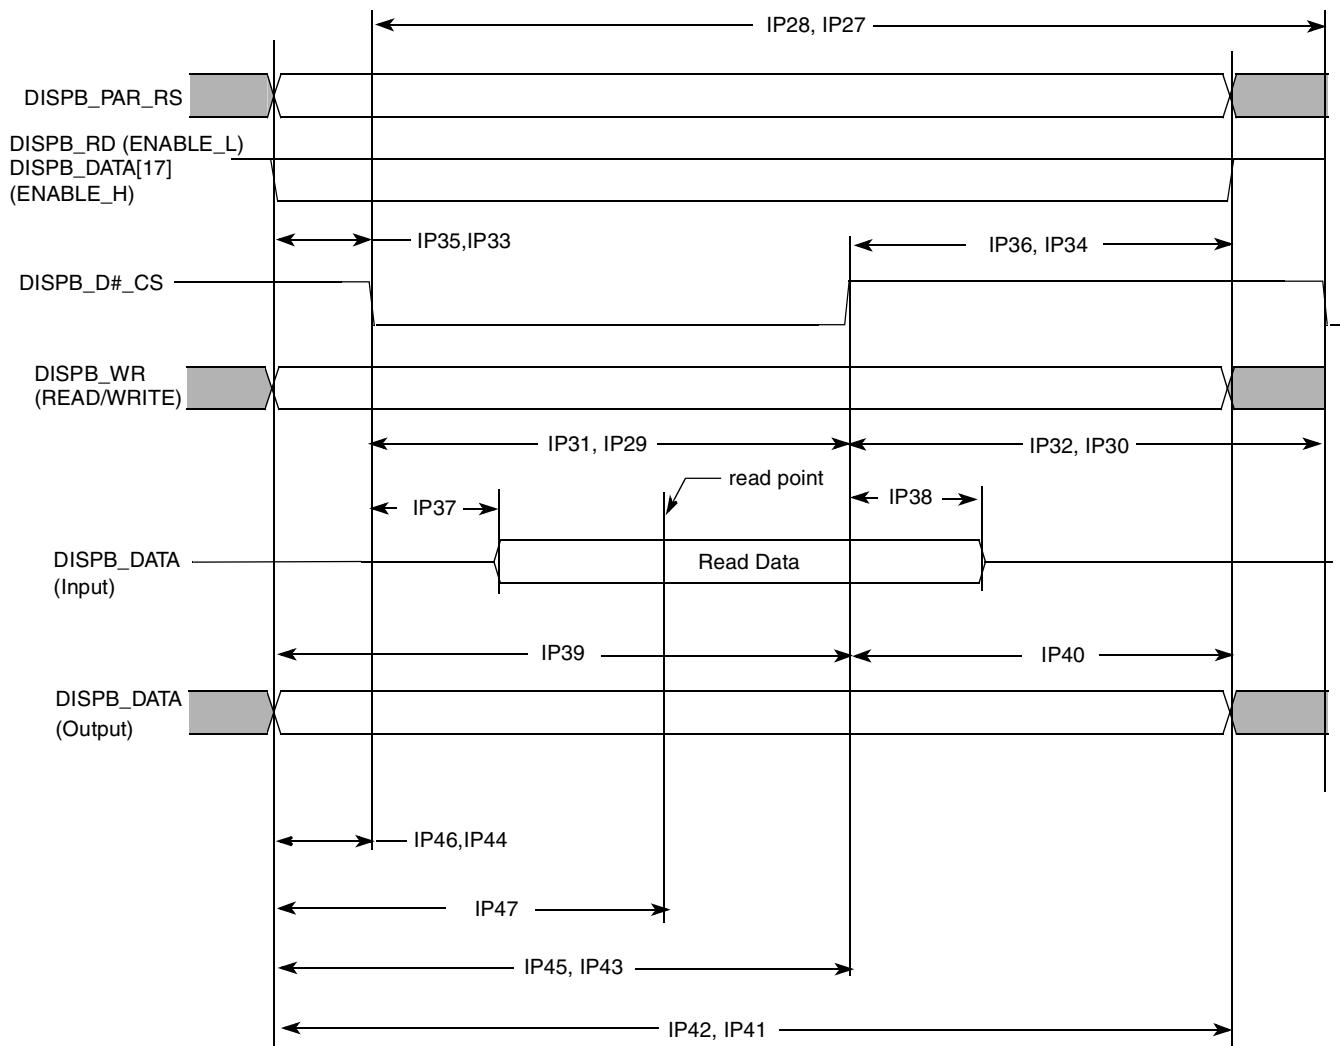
IP28, IP27

DISPB_PAR_RS

DISPB_RD (ENABLE_L)
DISPB_DATA[17]
(ENABLE_H)

IP35,IP33

IP36, IP34

DISPB_D#_CS

DISPB_WR
(READ/WRITE)

IP31, IP29

IP32, IP30

read point

IP37

IP38

DISPB_DATA
(Input)

Read Data

IP39

IP40

DISPB_DATA
(Output)

IP46,IP44

IP47

IP45, IP43

IP42, IP41